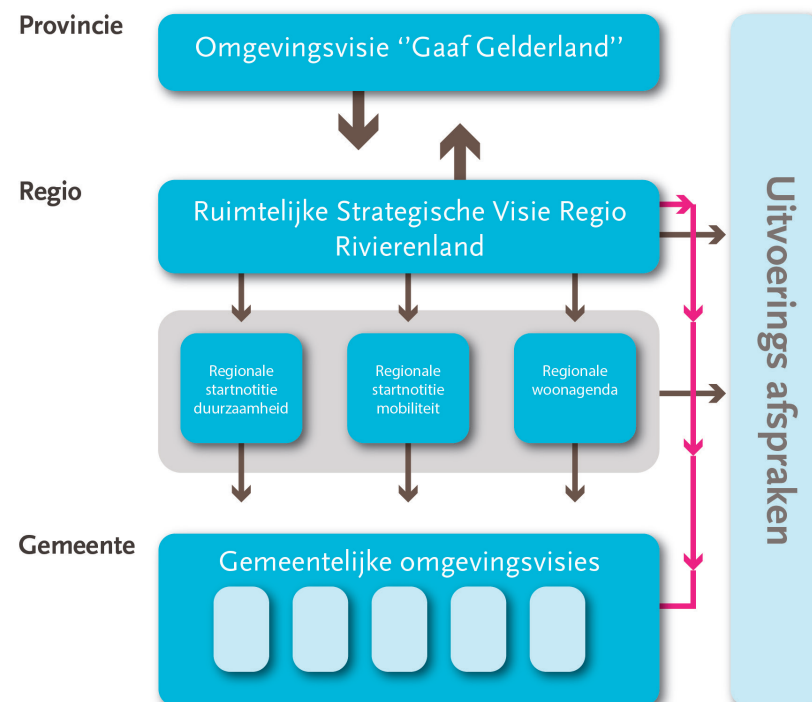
Provincie

Omgevingsvisie ''Gaaf Gelderland''

Regio

Ruimtelijke Strategische Visie Regio Rivierenland

Regionale startnotitie duurzaamheid

Regionale startnotitie mobiliteit

Regionale woonagenda

Gemeente

Gemeentelijke omgevingsvisies

Uitvoerings afspraken